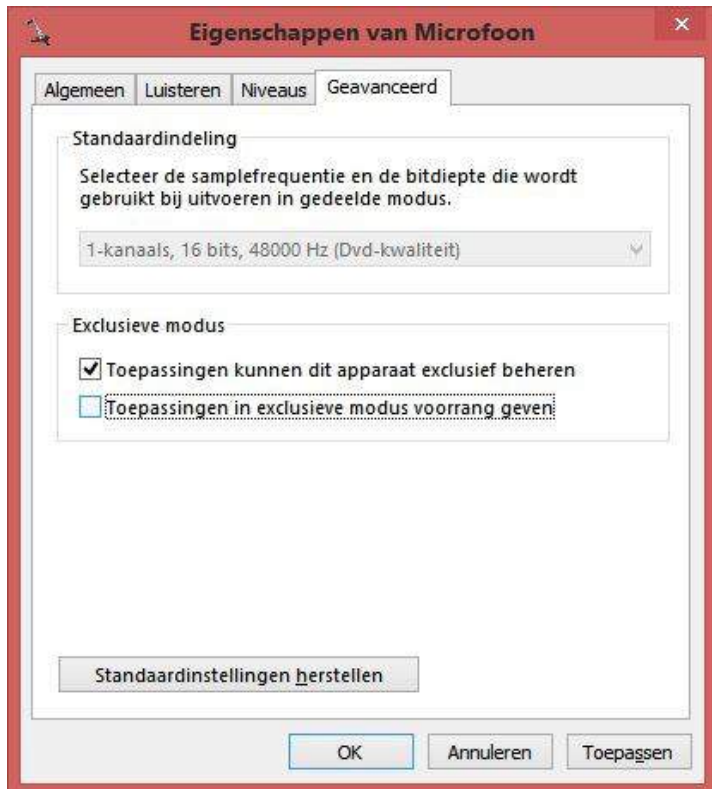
Eigenschappen van Microfoon

Algemeen | Luisteren | Niveaus | Geavanceerd

Standaardindeling

Selecteer de samplefrequentie en de bitdiepte die wordt gebruikt bij uitvoeren in gedeelde modus.

1-kanaals, 16 bits, 48000 Hz (Dvd-kwaliteit)

Exclusieve modus

Toepassingen kunnen dit apparaat exclusief beheren

Toepassingen in exclusieve modus voorrang geven

Standaardinstellingen herstellen

OK | Annuleren | Toepassen